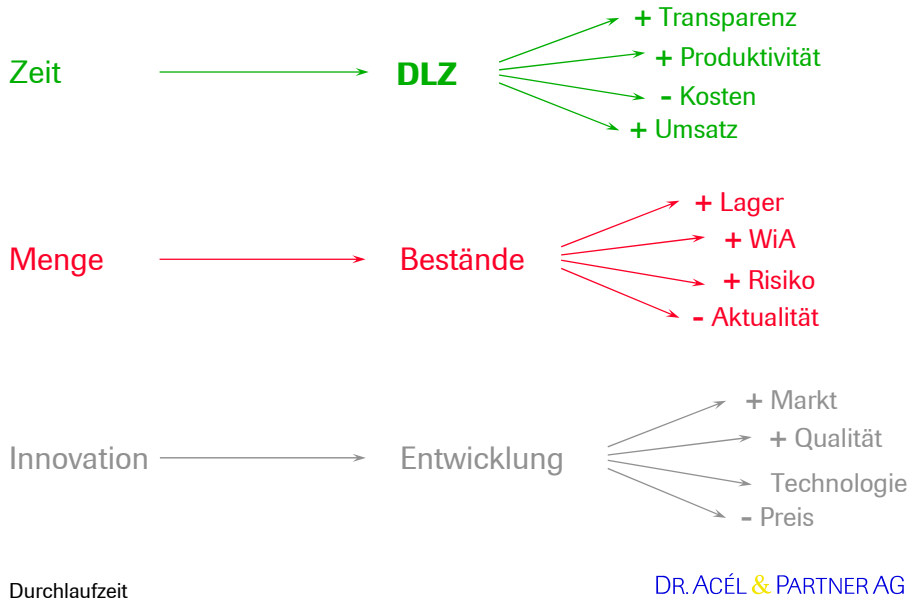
Zeit

DLZ

+ Transparenz

+ Produktivität

- Kosten

+ Umsatz

Menge

Bestände

+ Lager

+ WiA

+ Risiko

- Aktualität

Innovation

Entwicklung

+ Markt

+ Qualität

Technologie

- Preis

Durchlaufzeit

DR. ACÉL & PARTNER AG